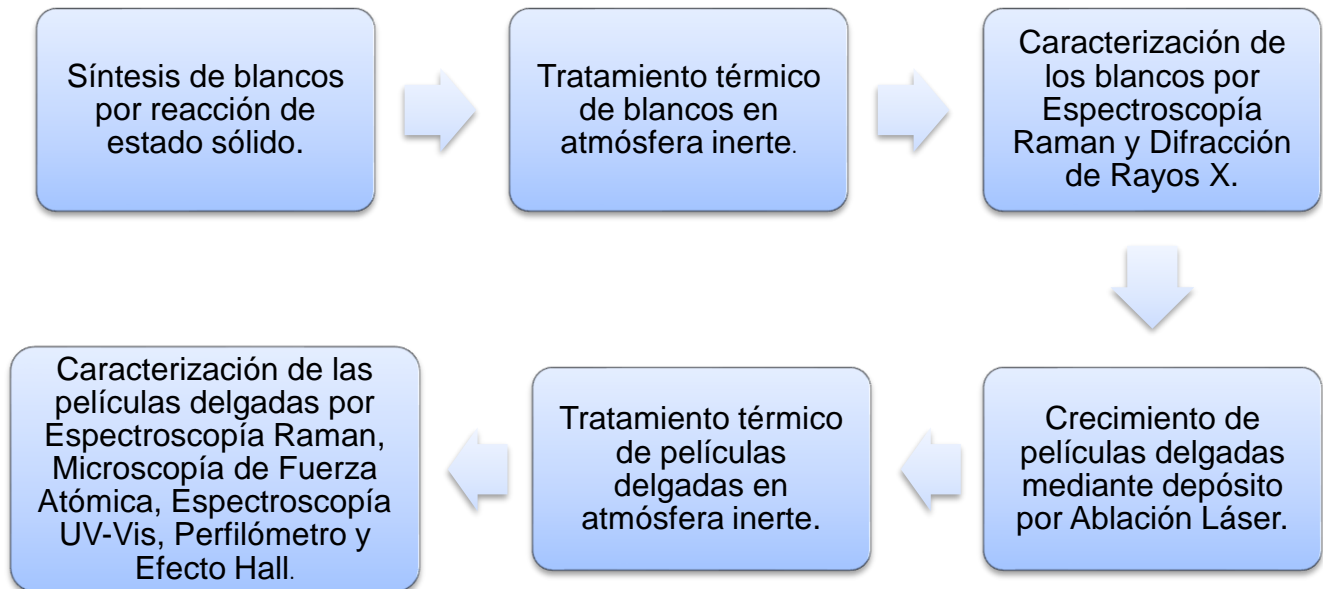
Síntesis de blancos por reacción de estado sólido.

Tratamiento térmico de blancos en atmósfera inerte.

Caracterización de los blancos por Espectroscopía Raman y Difracción de Rayos X.

Crecimiento de películas delgadas mediante depósito por Ablación Láser.

Tratamiento térmico de películas delgadas en atmósfera inerte.

Caracterización de las películas delgadas por Espectroscopía Raman, Microscopía de Fuerza Atómica, Espectroscopía UV-Vis, Perfilómetro y Efecto Hall.